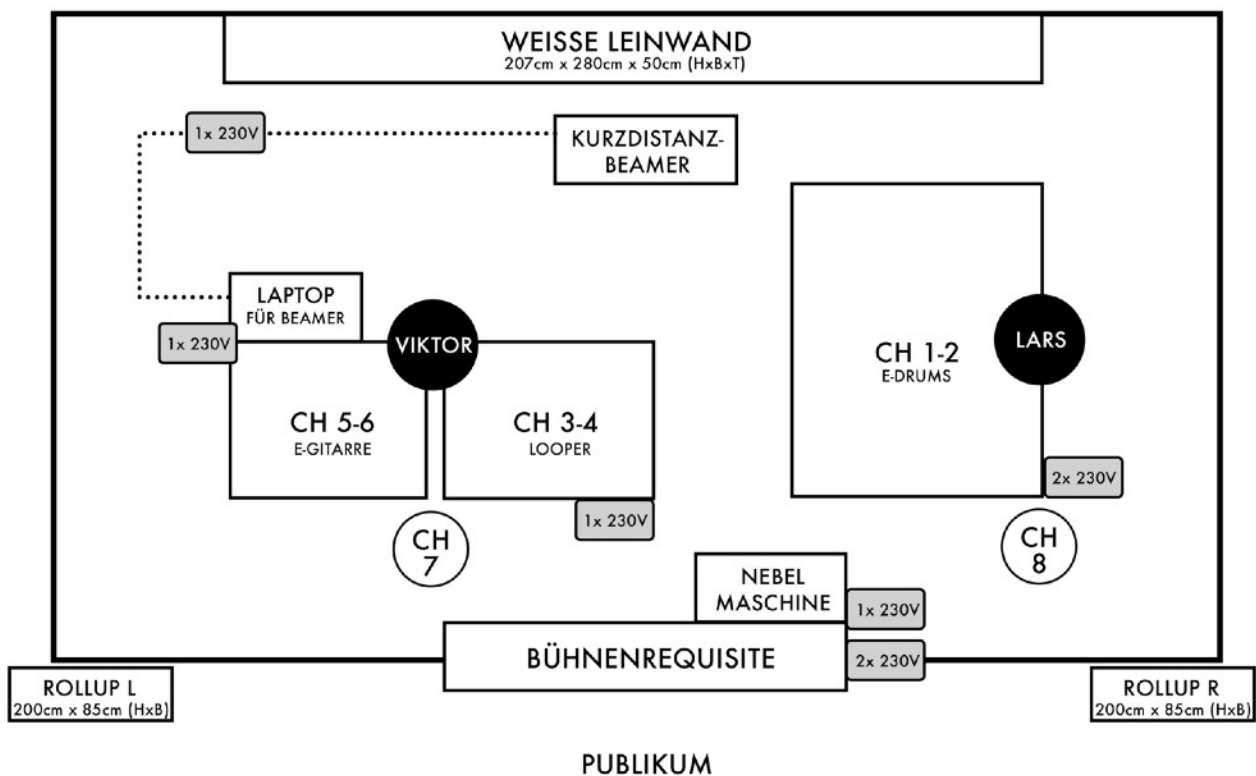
WEISSE LEINWAND
207cm x 280cm x 50cm (HxBxT)

1x 230V

KURZDISTANZ-BEAMER

LAPTOP
FÜR BEAMER

1x 230V

VIKTOR

CH 5-6
E-GITARRE

CH 3-4
LOOPER

1x 230V

CH 7

LARS

CH 1-2
E-DRUMS

2x 230V

CH 8

NEBEL MASCHINE

1x 230V

BÜHNENREQUISITE

2x 230V

ROLLUP L
200cm x 85cm (HxB)

ROLLUP R
200cm x 85cm (HxB)

PUBLIKUM